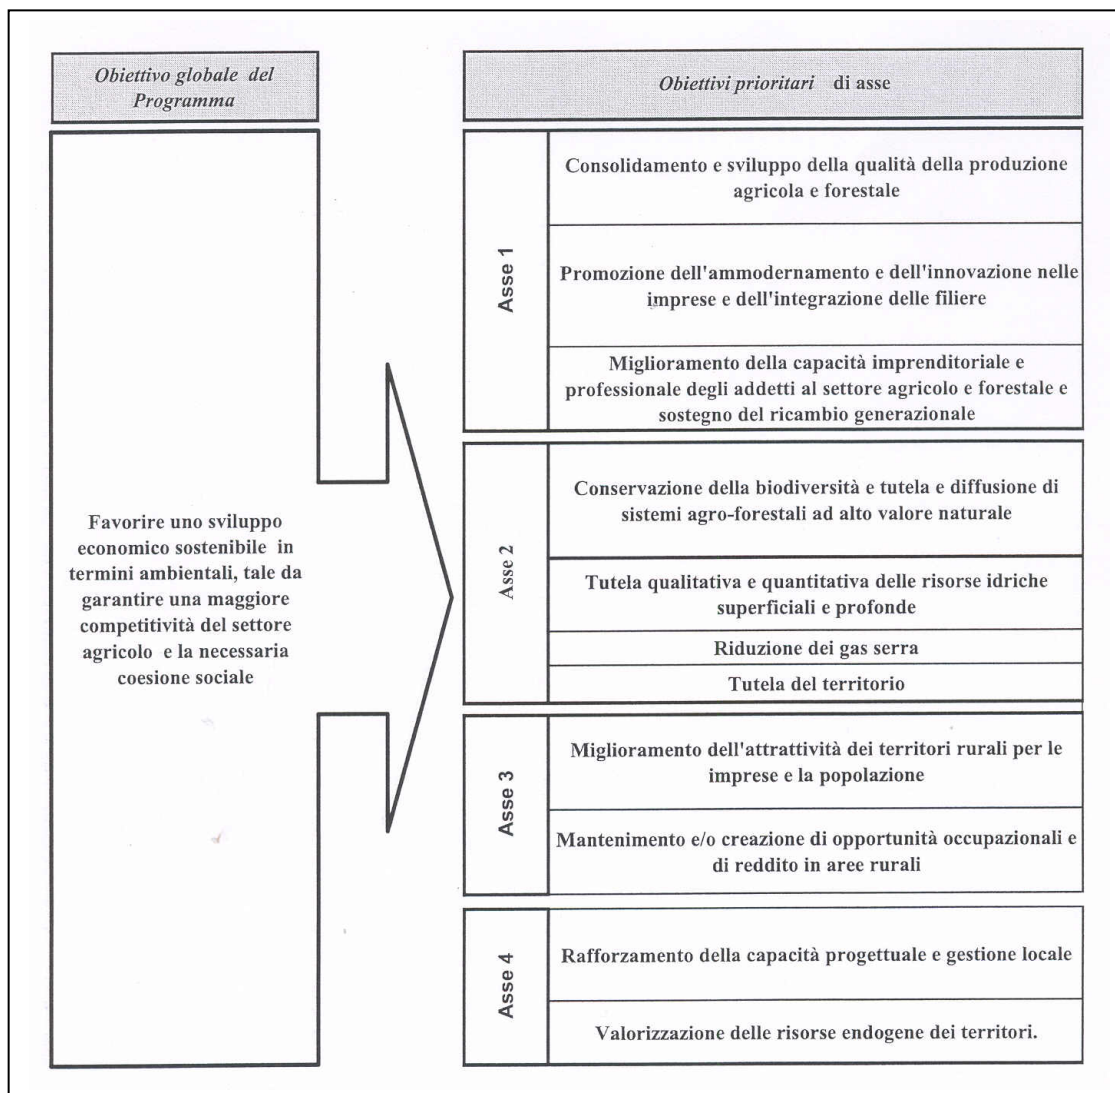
Obiettivo globale del Programma

Favorire uno sviluppo economico sostenibile in termini ambientali, tale da garantire una maggiore competitività del settore agricolo e la necessaria coesione sociale

Obiettivi prioritari di asse

Asse 1

Consolidamento e sviluppo della qualità della produzione agricola e forestale

Promozione dell'ammodernamento e dell'innovazione nelle imprese e dell'integrazione delle filiere

Miglioramento della capacità imprenditoriale e professionale degli addetti al settore agricolo e forestale e sostegno del ricambio generazionale

Asse 2

Conservazione della biodiversità e tutela e diffusione di sistemi agro-forestali ad alto valore naturale

Tutela qualitativa e quantitativa delle risorse idriche superficiali e profonde

Riduzione dei gas serra

Tutela del territorio

Asse 3

Miglioramento dell'attrattività dei territori rurali per le imprese e la popolazione

Mantenimento e/o creazione di opportunità occupazionali e di reddito in aree rurali

Asse 4

Rafforzamento della capacità progettuale e gestione locale

Valorizzazione delle risorse endogene dei territori.